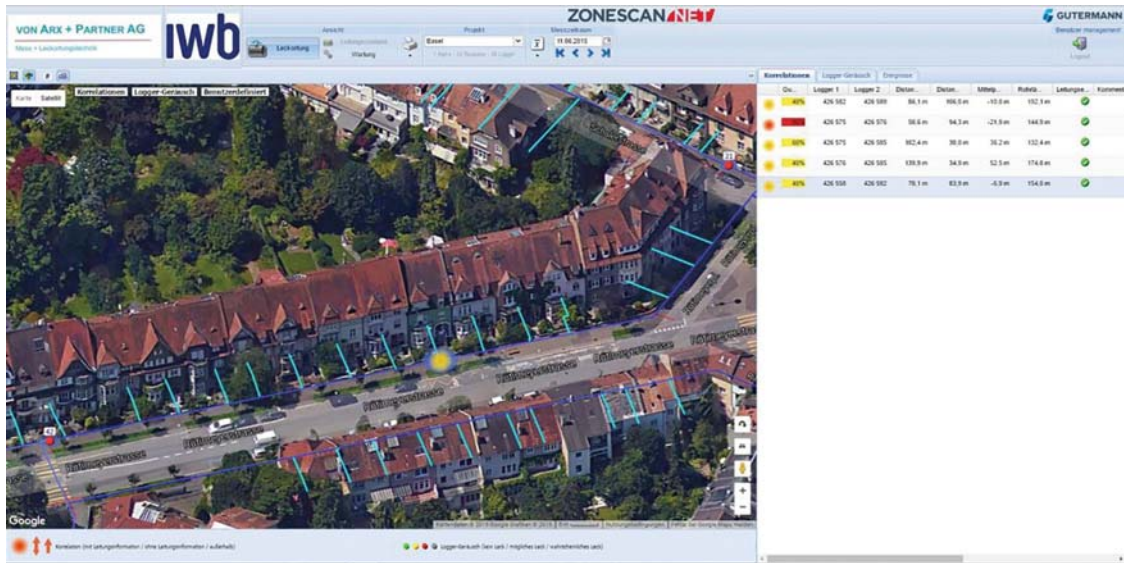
VON ARX + PARTNER AG
Mess + Leckortungstechnik

iwb

ZONESCAN NET

GUTERMANN

Ansicht
Leckortung
Leitungsnetz
Wartung

Projekt
Basel

Messzeitraum
11.06.2015

Benutzer management
Logout

Karte Satellit
Korrelationen Logger-Geräusch Benutzerdefiniert

Korrelationen Logger-Geräusch Ereignisse

| | Gü... | Logger 1 | Logger 2 | Distan... | Distan... | Mittelp... | Rohrlä... | Leitungse... | Kommen |
|---|---|---|---|---|---|---|---|---|---|
| | 40% | 426 582 | 426 589 | 86,1 m | 666,5 m | -10,6 m | 152,1 m | | |
| | | 426 575 | 426 576 | 58,6 m | 94,3 m | -21,9 m | 144,9 m | | |
| | 60% | 426 575 | 426 585 | 962,4 m | 36,0 m | 36,2 m | 132,4 m | | |
| | 40% | 426 576 | 426 585 | 139,9 m | 34,9 m | 52,5 m | 174,8 m | | |
| | 40% | 426 558 | 426 582 | 76,1 m | 83,9 m | -6,9 m | 154,6 m | | |

Hüningerstrasse
Hüningerstrasse
Hüningerstrasse
Hüningerstrasse

Google

Korrelation (mit Leitungsinformation / ohne Leitungsinformation / außerhalb)

Logger-Geräusch (kein Leck / mögliches Leck / wahrscheinliches Leck)